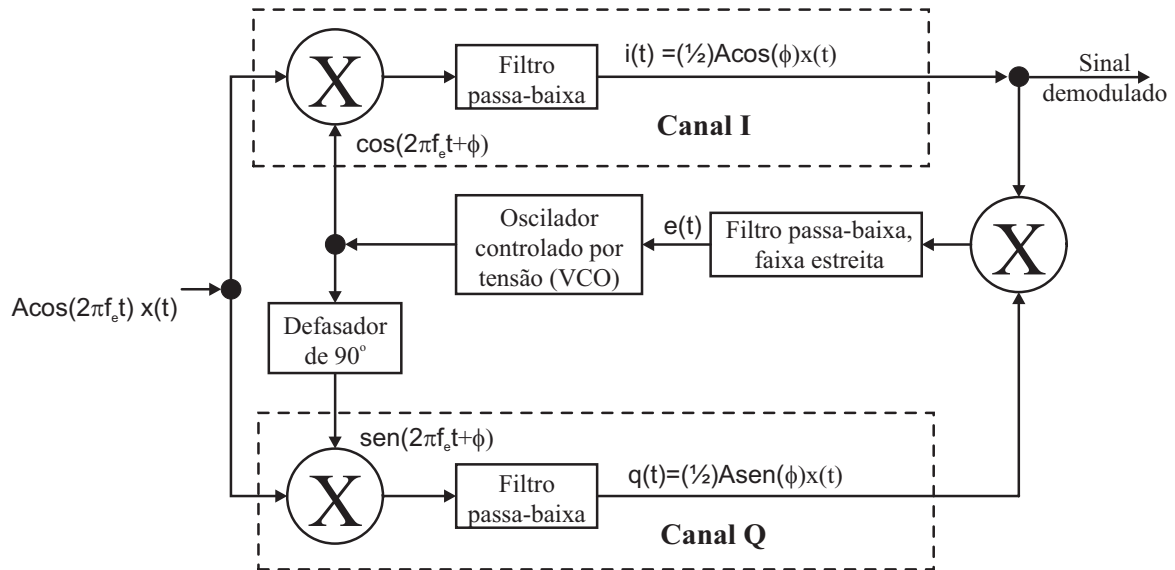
X

Filtro passa-baixa

$i(t) = (\frac{1}{2})A\cos(\phi)x(t)$

Sinal demodulado

Canal I

$\cos(2\pi f_e t+\phi)$

Oscilador controlado por tensão (VCO)

e(t)

Filtro passa-baixa, faixa estreita

X

$A\cos(2\pi f_e t)\ x(t)$

Defasador de 90°

$\text{sen}(2\pi f_e t+\phi)$

X

Filtro passa-baixa

$q(t)=(\frac{1}{2})A\,\text{sen}(\phi)x(t)$

Canal Q